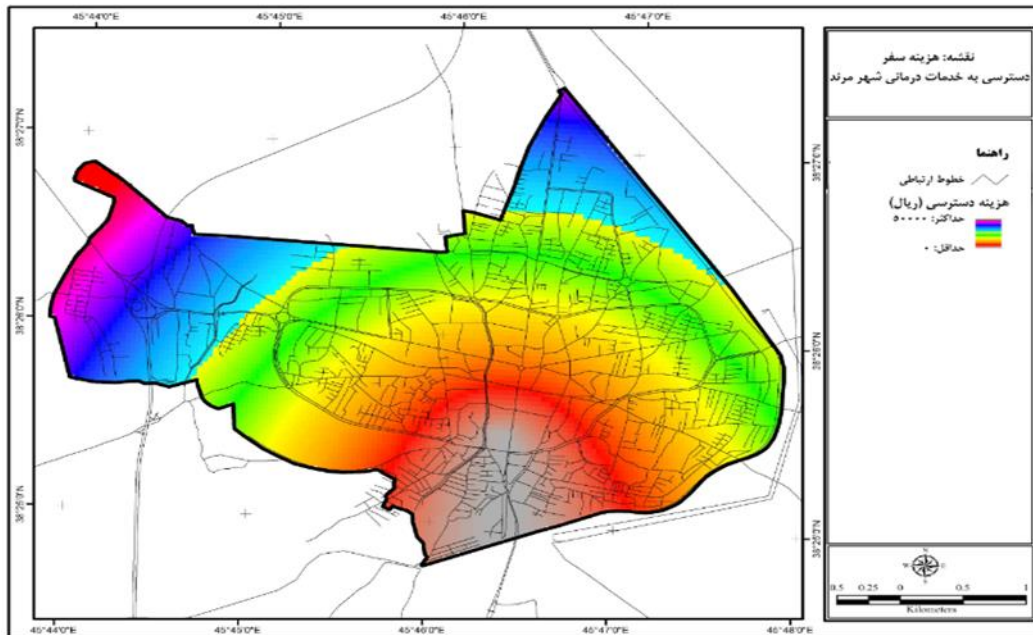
45°44'0"E 45°45'0"E 45°46'0"E 45°47'0"E

نقشه: هزینه سفر
دسترسی به خدمات درمانی شهر مرند

راهنما
خطوط ارتباطی
هزینه دسترسی (ریال)
حداکثر: ۵۰۰۰۰
حداقل: ۰

38°27'0"N 38°26'0"N 38°25'0"N

38°27'0"N 38°26'0"N 38°25'0"N

W E N S

0.5 0.25 0 0.5 1
Kilometers

45°44'0"E 45°45'0"E 45°46'0"E 45°47'0"E 45°48'0"E